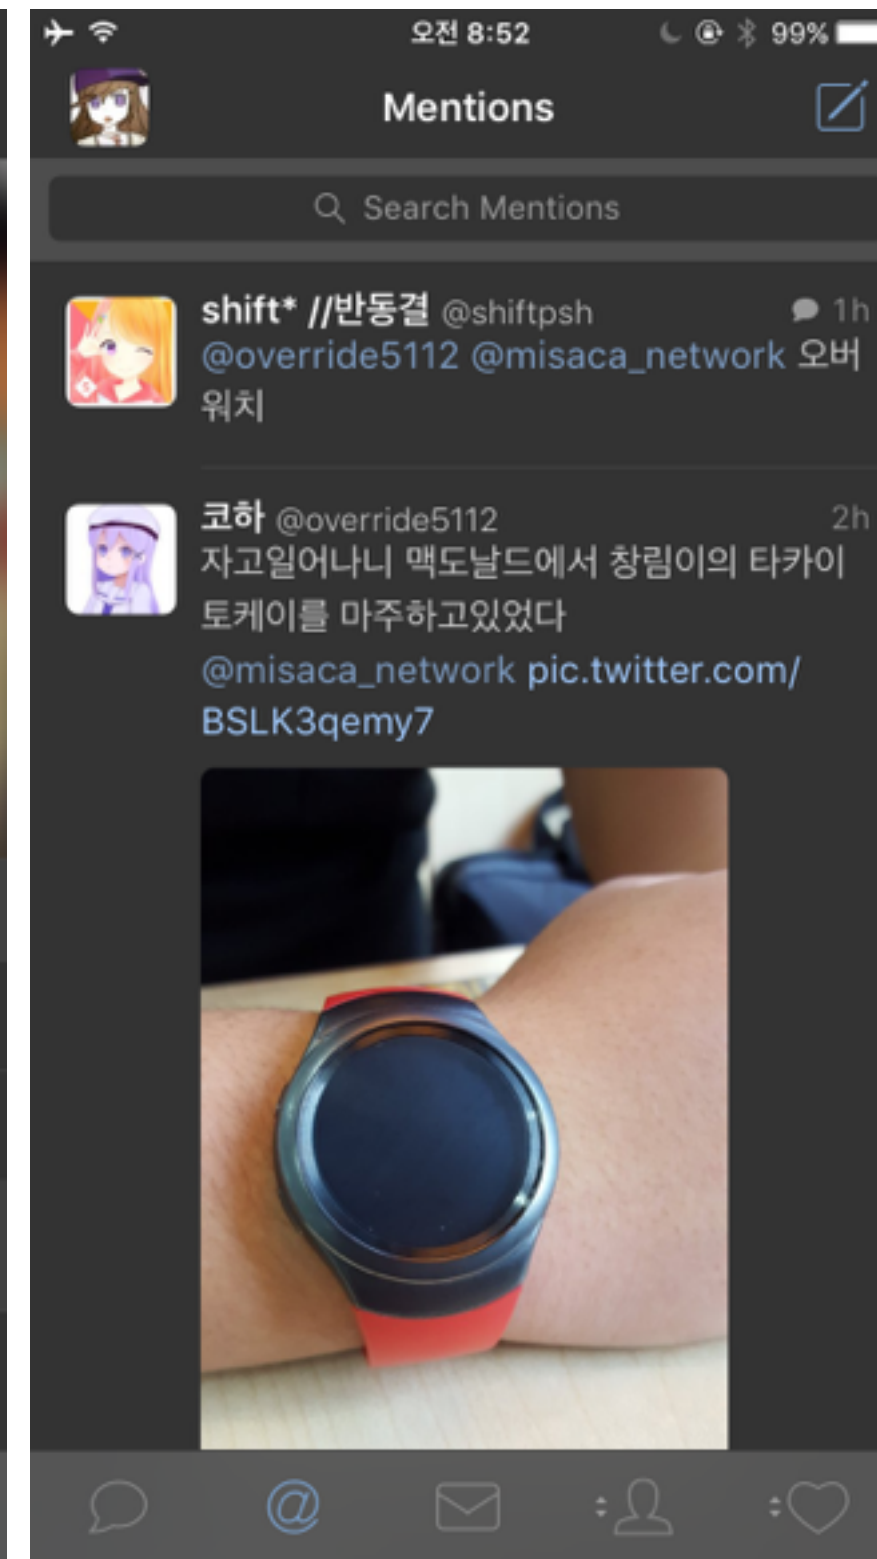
오전 8:52 99%

Mentions

Search Mentions

shift* //반동결 @shiftpsh 1h
@override5112 @misaca_network 오버워치

코하 @override5112 2h
자고일어나니 맥도날드에서 창림이의 타카이토케이를 마주하고있었다
@misaca_network pic.twitter.com/BSLK3qemy7

@